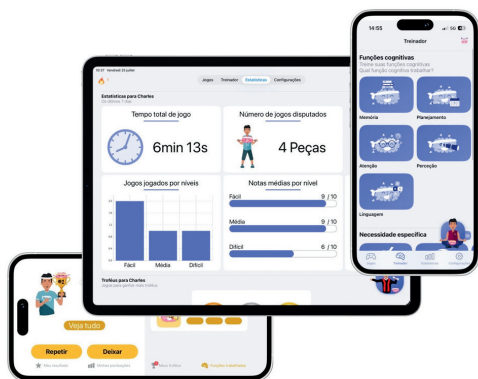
10:27 Vendredi 29 juillet

Jogos Treinador Estatísticas Configurações

Estatísticas para Charles
Os últimos 7 dias

Tempo total de jogo
6min 13s

Número de jogos disputados
4 Peças

Jogos jogados por níveis
Fácil Média Difícil

Notas médias por nível
Fácil 9 / 10
Média 9 / 10
Difícil 6 / 10

Troféus para Charles
Jogos para ganhar mais troféus

Veja tudo
Repetir
Deixar
Meu resultado
Minhas pontuações
Meus troféus
Funções trabalhadas

14:55
Treinador
Funções cognitivas
Treine suas funções cognitivas
Qual função cognitiva trabalhar?
Memória
Planejamento
Atenção
Percepção
Linguagem
Necessidade específica
Jogos
Treinador
Estatísticas
Configurações